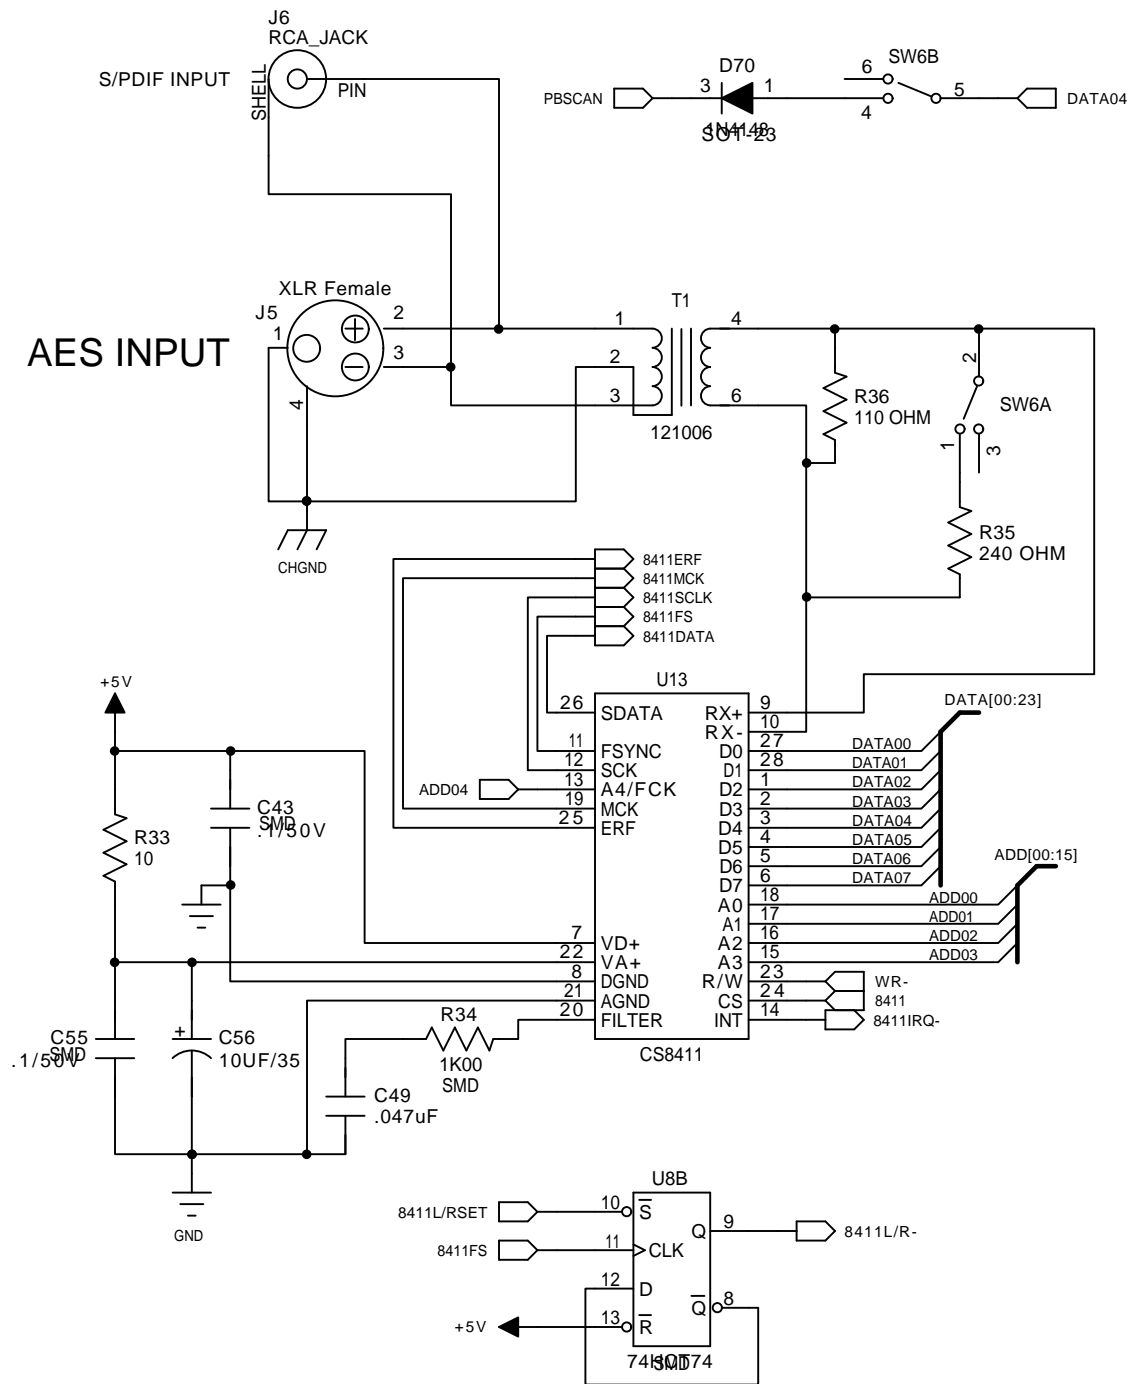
J6
RCA_JACK
S/PDIF INPUT
SHELL
PIN

D70
PBSCAN
3
1
1N4148
SOT-23
SW6B
6
4
5
DATA04

XLR Female
J5
1
2
3
4
AES INPUT
T1
1
2
3
4
6
121006
R36
110 OHM
SW6A
2
1
3
R35
240 OHM
CHGND

8411ERF
8411MCK
8411SCLK
8411FS
8411DATA

U13
26 SDATA
11 FSYNC
12 SCK
13 A4/FCK
ADD04
19 MCK
25 ERF
7 VD+
22 VA+
8 DGND
21 AGND
20 FILTER
RX+ 9
RX- 10
D0 27
D1 28
D2 1
D3 2
D4 3
D5 4
D6 5
D7 6
A0 18
A1 17
A2 16
A3 15
R/W 23
CS 24
INT 14
CS8411

DATA[00:23]
DATA00
DATA01
DATA02
DATA03
DATA04
DATA05
DATA06
DATA07
ADD[00:15]
ADD00
ADD01
ADD02
ADD03
WR-
8411
8411IRQ-

+5V
R33
10
C43
SMD
.1/50V
C55
SMD
.1/50V
C56
10UF/35
R34
1K00
SMD
C49
.047uF
GND

U8B
8411L/RSET
10 $\overline{S}$
8411FS
11 CLK
12 D
+5V
13 $\overline{R}$
Q 9
$\overline{Q}$ 8
8411L/R-
74HCT74
SMD